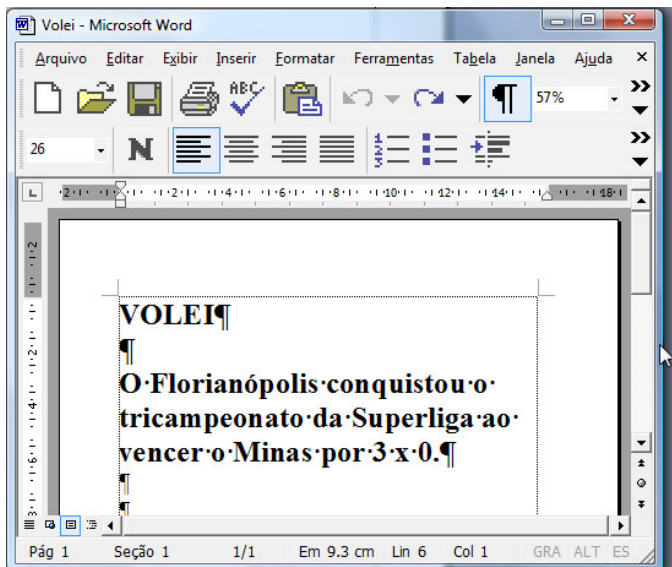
Volei - Microsoft Word

Arquivo Editar Exibir Inserir Formatar Ferramentas Tabela Janela Ajuda

57%

26

VOLEI¶
¶
O·Florianópolis·conquistou·o·tricampeonato·da·Superliga·ao·vencer·o·Minas·por·3·x·0.¶
¶
¶

Pág 1 Seção 1 1/1 Em 9.3 cm Lin 6 Col 1 GRA ALT ES